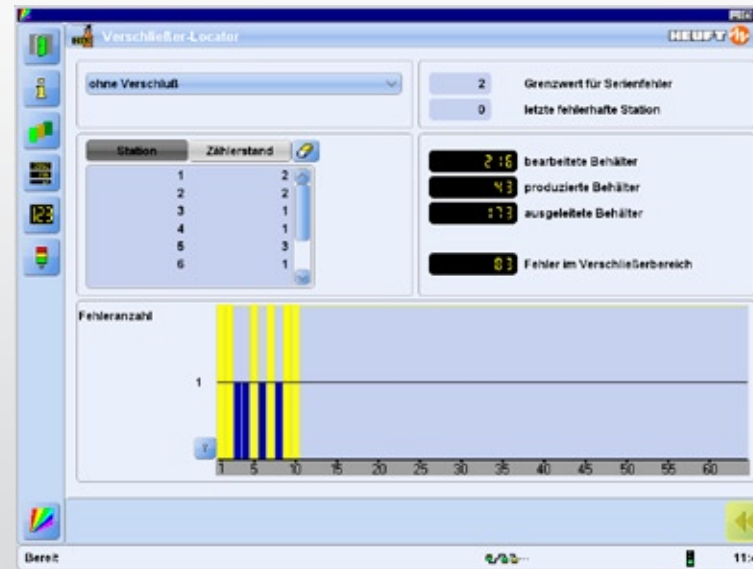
Verschließer-Locator

HEUFT

ohne Verschluß

2 Grenzwert für Serienfehler

0 letzte fehlerhafte Station

| Station | Zählerstand |
|---|---|
| 1 | 2 |
| 2 | 2 |
| 3 | 1 |
| 4 | 1 |
| 5 | 3 |
| 6 | 1 |

216 bearbeitete Behälter

43 produzierte Behälter

173 ausgeleitete Behälter

83 Fehler im Verschließerbereich

Fehleranzahl

1

?

1 5 10 15 20 25 30 35 40 45 50 55 60

Bereit

11: